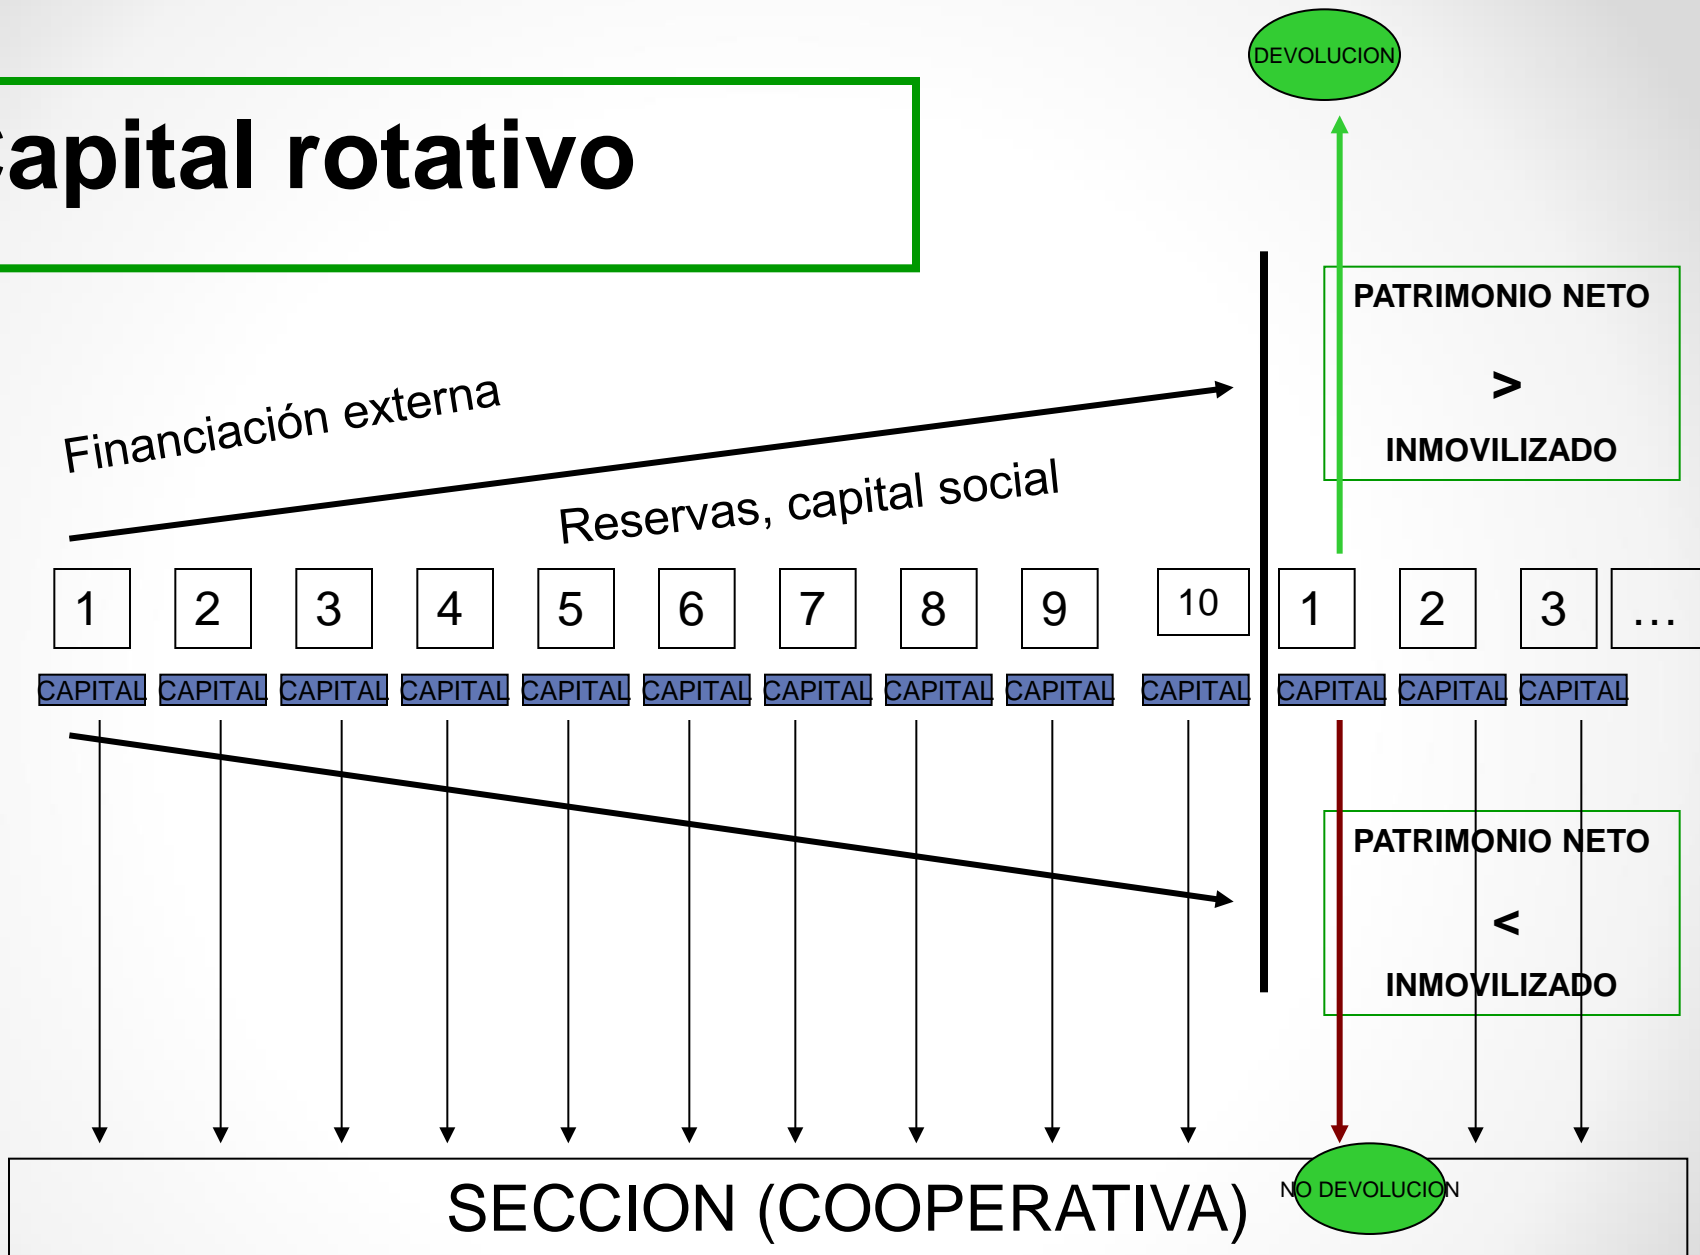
apital rotativo

DEVOLUCION

PATRIMONIO NETO
>
INMOVILIZADO

Financiación externa

Reservas, capital social

| 1 | 2 | 3 | 4 | 5 | 6 | 7 | 8 | 9 | 10 | 1 | 2 | 3 | … |
|---|---|---|---|---|---|---|---|---|---|---|---|---|---|
| CAPITAL | CAPITAL | CAPITAL | CAPITAL | CAPITAL | CAPITAL | CAPITAL | CAPITAL | CAPITAL | CAPITAL | CAPITAL | CAPITAL | CAPITAL | |

PATRIMONIO NETO
<
INMOVILIZADO

SECCION (COOPERATIVA)

NO DEVOLUCION